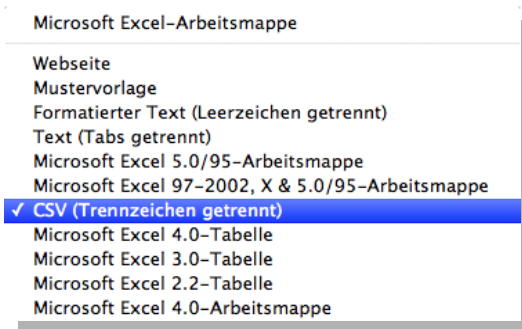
Microsoft Excel-Arbeitsmappe

Webseite
Mustervorlage
Formatierter Text (Leerzeichen getrennt)
Text (Tabs getrennt)
Microsoft Excel 5.0/95-Arbeitsmappe
Microsoft Excel 97-2002, X & 5.0/95-Arbeitsmappe
✓ CSV (Trennzeichen getrennt)
Microsoft Excel 4.0-Tabelle
Microsoft Excel 3.0-Tabelle
Microsoft Excel 2.2-Tabelle
Microsoft Excel 4.0-Arbeitsmappe